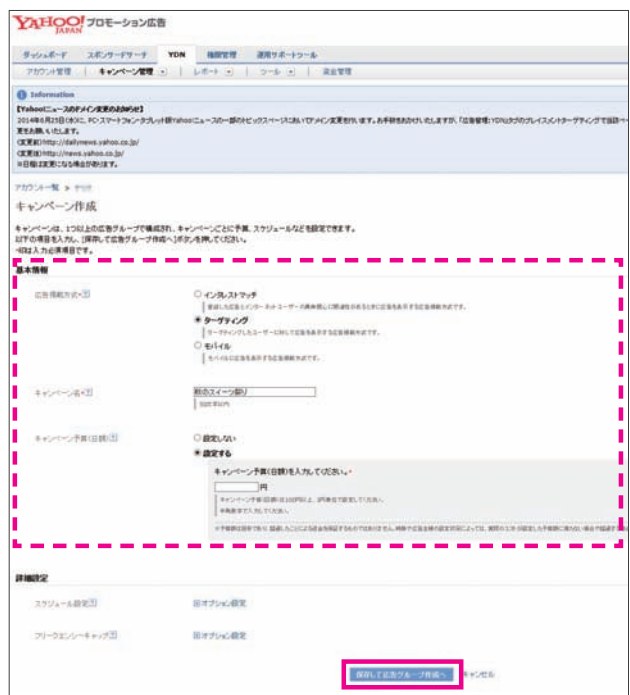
YAHOO! JAPAN プロモーション広告

ダッシュボード | スポンサードサーチ | YDN | 種類管理 | 運用サポートツール

アカウント管理 | キャンペーン管理 | レポート | ツール | 資金管理

Information

【Yahoo!ニュースのドメイン変更のお知らせ】

2014年6月25日(水)に、PC・スマートフォン・タブレット版Yahoo!ニュースの一部のトピックスページにおいてドメイン変更を行います。お手数をおかけいたしますが、「広告管理」YDNタブのプレイスメントターゲティングで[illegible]更をお願いいたします。

(変更前)http://dailynews.yahoo.co.jp/

(変更後)http://news.yahoo.co.jp/

※日程は変更になる場合があります。

アカウント一覧 > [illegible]

キャンペーン作成

キャンペーンは、1つ以上の広告グループで構成され、キャンペーンごとに予算、スケジュールなどを設定できます。
以下の項目を入力し、[保存して広告グループ作成へ]ボタンを押してください。
*印は入力必須項目です。

基本情報

広告掲載方式

○ インタレストマッチ
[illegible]

● ターゲティング
ターゲティングしたユーザーに対して広告を表示する広告掲載方式です。

○ モバイル
モバイルに広告を表示する広告掲載方式です。

キャンペーン名

秋のスイーツ祭り
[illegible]

キャンペーン予算(日額)

○ 設定しない
● 設定する

キャンペーン予算(日額)を入力してください。*

円

キャンペーン予算(日額)は100円以上、1円単位で設定してください。
半角数字で入力してください。

※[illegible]

詳細設定

スケジュール設定 | オプション設定

フリークエンシーキャップ | オプション設定

保存して広告グループ作成へ | キャンセル